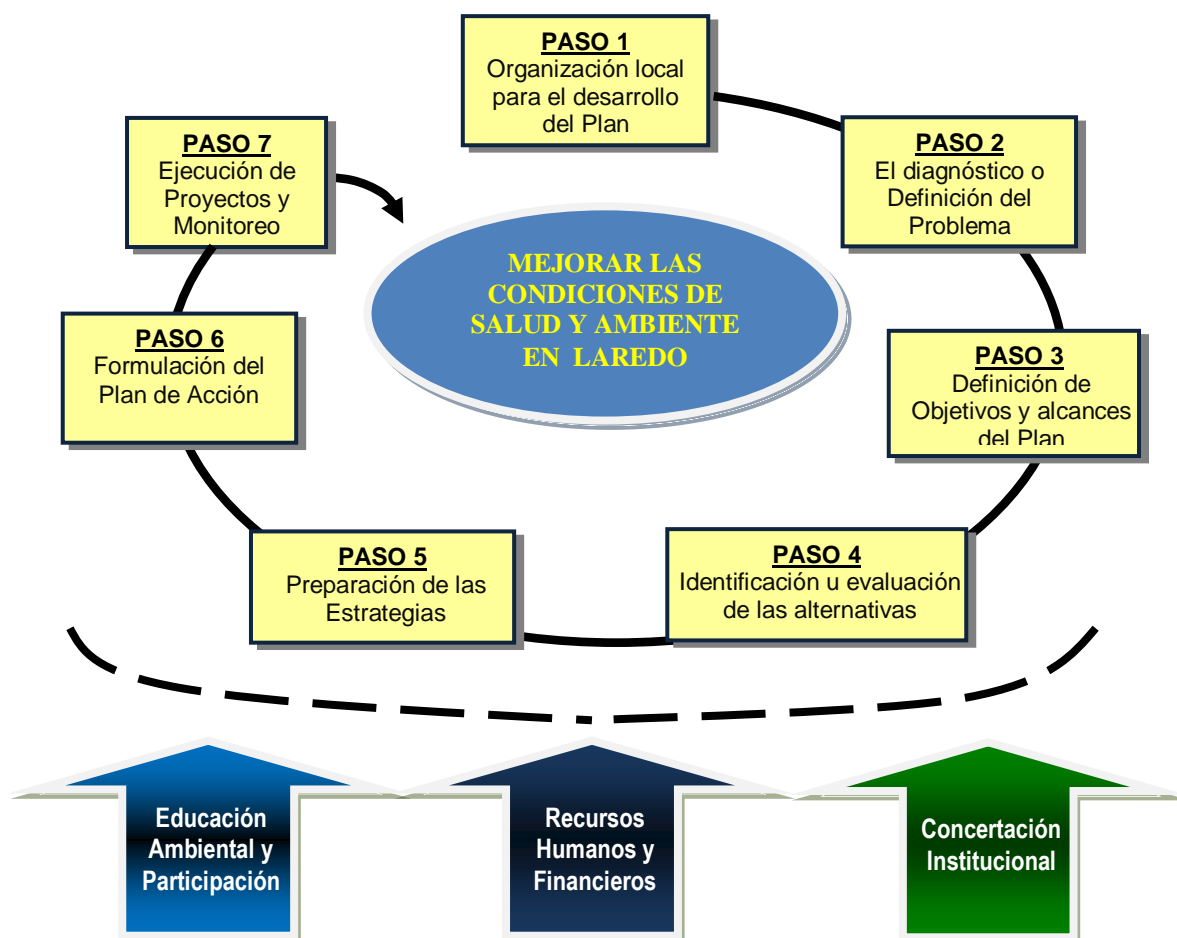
PASO 1
Organización local para el desarrollo del Plan

PASO 2
El diagnóstico o Definición del Problema

PASO 3
Definición de Objetivos y alcances del Plan

PASO 4
Identificación u evaluación de las alternativas

PASO 5
Preparación de las Estrategias

PASO 6
Formulación del Plan de Acción

PASO 7
Ejecución de Proyectos y Monitoreo

MEJORAR LAS CONDICIONES DE SALUD Y AMBIENTE EN LAREDO

Educación Ambiental y Participación

Recursos Humanos y Financieros

Concertación Institucional